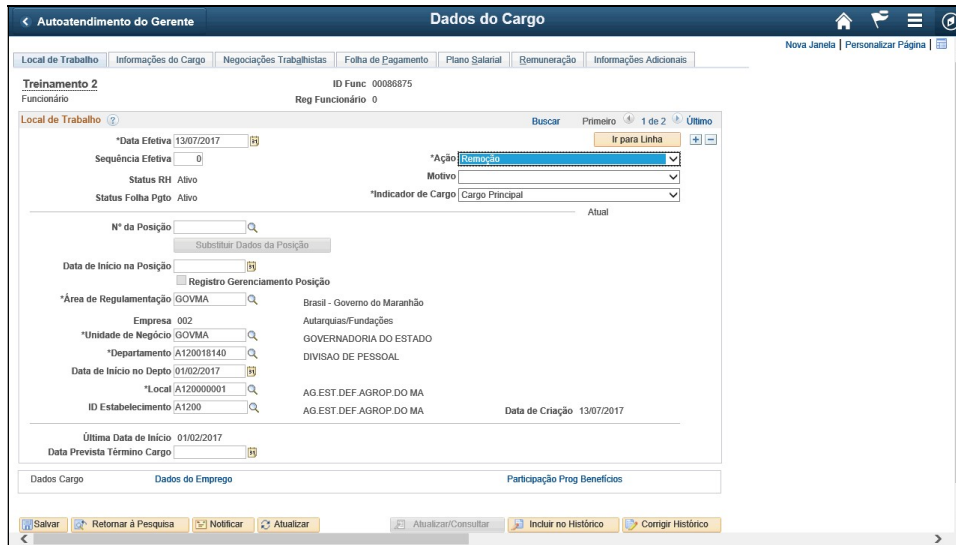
< Autoatendimento do Gerente

Dados do Cargo

Nova Janela | Personalizar Página |

Local de Trabalho | Informações do Cargo | Negociações Trabalhistas | Folha de Pagamento | Plano Salarial | Remuneração | Informações Adicionais

Treinamento 2
Funcionário

ID Func 00086875
Reg Funcionário 0

Local de Trabalho ?

Buscar Primeiro 1 de 2 Último

*Data Efetiva 13/07/2017

Ir para Linha

Sequência Efetiva 0

*Ação Remoção

Status RH Ativo

Motivo

Status Folha Pgto Ativo

*Indicador de Cargo Cargo Principal

Atual

Nº da Posição

Substituir Dados da Posição

Data de Início na Posição

Registro Gerenciamento Posição

*Área de Regulamentação GOVMA Brasil - Governo do Maranhão

Empresa 002 Autarquias/Fundações

*Unidade de Negócio GOVMA GOVERNADORIA DO ESTADO

*Departamento A120018140 DIVISAO DE PESSOAL

Data de Início no Depto 01/02/2017

*Local A120000001 AG.EST.DEF.AGROP.DO MA

ID Estabelecimento A1200 AG.EST.DEF.AGROP.DO MA

Data de Criação 13/07/2017

Última Data de Início 01/02/2017

Data Prevista Término Cargo

Dados Cargo | Dados do Emprego | Participação Prog Benefícios

Salvar | Retornar à Pesquisa | Notificar | Atualizar | Atualizar/Consultar | Incluir no Histórico | Corrigir Histórico